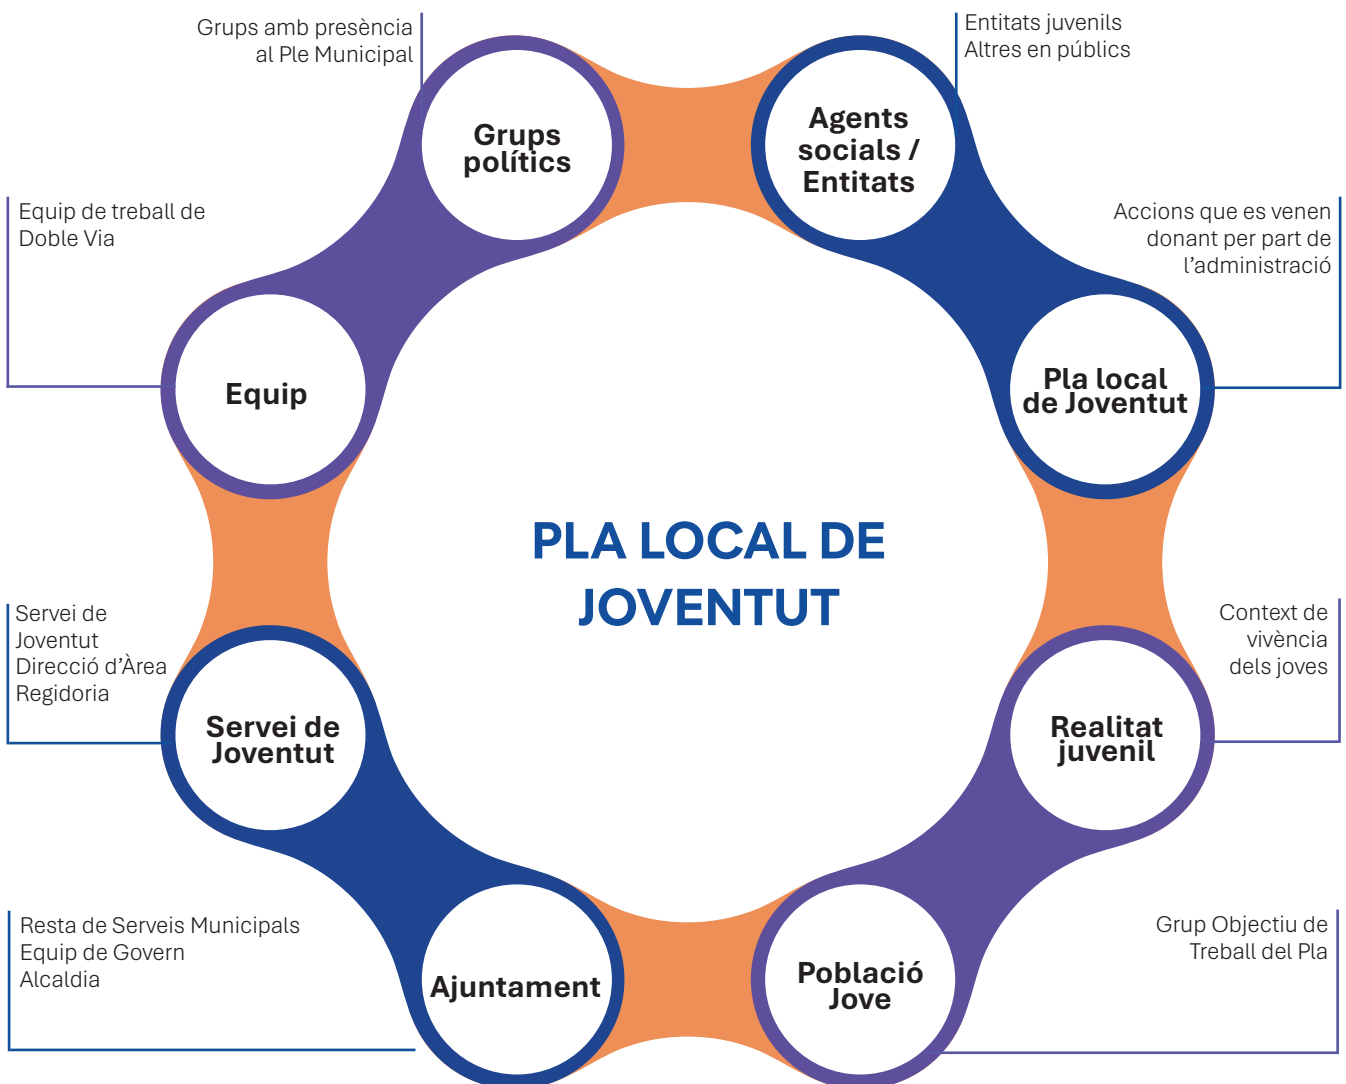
Grups amb presència al Ple Municipal

Grups polítics

Entitats juvenils
Altres en públics

Agents socials / Entitats

Equip de treball de Doble Via

Equip

Accions que es venen donant per part de l'administració

Pla local de Joventut

PLA LOCAL DE JOVENTUT

Servei de Joventut
Direcció d'Àrea
Regidoria

Servei de Joventut

Context de vivència dels joves

Realitat juvenil

Resta de Serveis Municipals
Equip de Govern
Alcaldia

Ajuntament

Grup Objectiu de Treball del Pla

Població Jove